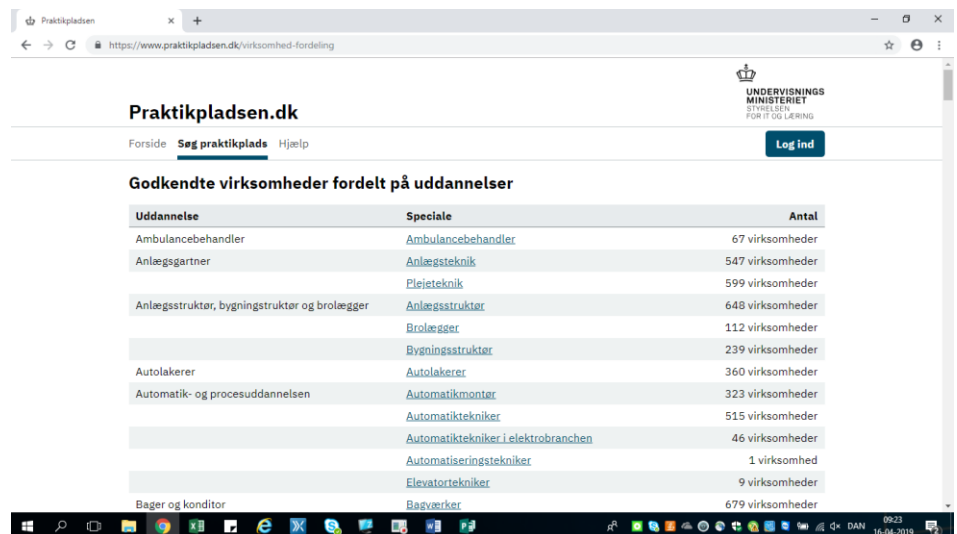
Praktikpladsen
https://www.praktikpladsen.dk/virksomhed-fordeling

UNDERVISNINGS MINISTERIET
STYRELSEN FOR IT OG LÆRING

Praktikpladsen.dk

Forside Søg praktikplads Hjælp

Log ind

Godkendte virksomheder fordelt på uddannelser

| Uddannelse | Speciale | Antal |
|---|---|---|
| Ambulancebehandler | Ambulancebehandler | 67 virksomheder |
| Anlægsgartner | Anlægsteknik | 547 virksomheder |
| | Plejeteknik | 599 virksomheder |
| Anlægsstruktør, bygningstruktør og brolægger | Anlægsstruktør | 648 virksomheder |
| | Brolægger | 112 virksomheder |
| | Bygningsstruktør | 239 virksomheder |
| Autolakerer | Autolakerer | 360 virksomheder |
| Automatik- og procesuddannelsen | Automatikmontør | 323 virksomheder |
| | Automatiktekniker | 515 virksomheder |
| | Automatiktekniker i elektrobranchen | 46 virksomheder |
| | Automatiseringstekniker | 1 virksomhed |
| | Elevatortekniker | 9 virksomheder |
| Bager og konditor | Bagværker | 679 virksomheder |

DAN 09:23 16-04-2019